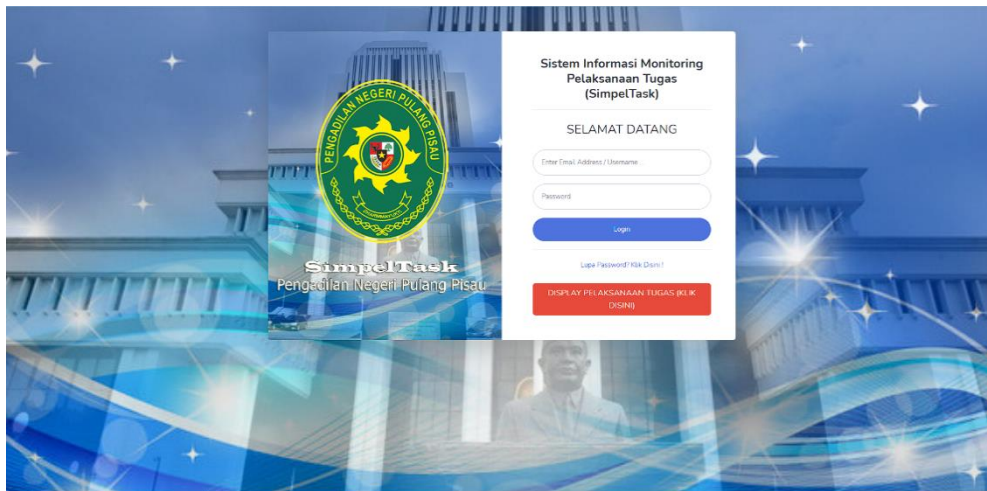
PENGADILAN NEGERI PULANG PISAU

SimpelTask
Pengadilan Negeri Pulang Pisau

Sistem Informasi Monitoring Pelaksanaan Tugas (SimpelTask)

SELAMAT DATANG

Enter Email Address / Username

Password

Login

Lupa Password? Klik Disini !

DISPLAY PELAKSANAAN TUGAS (KLIK DISINI)